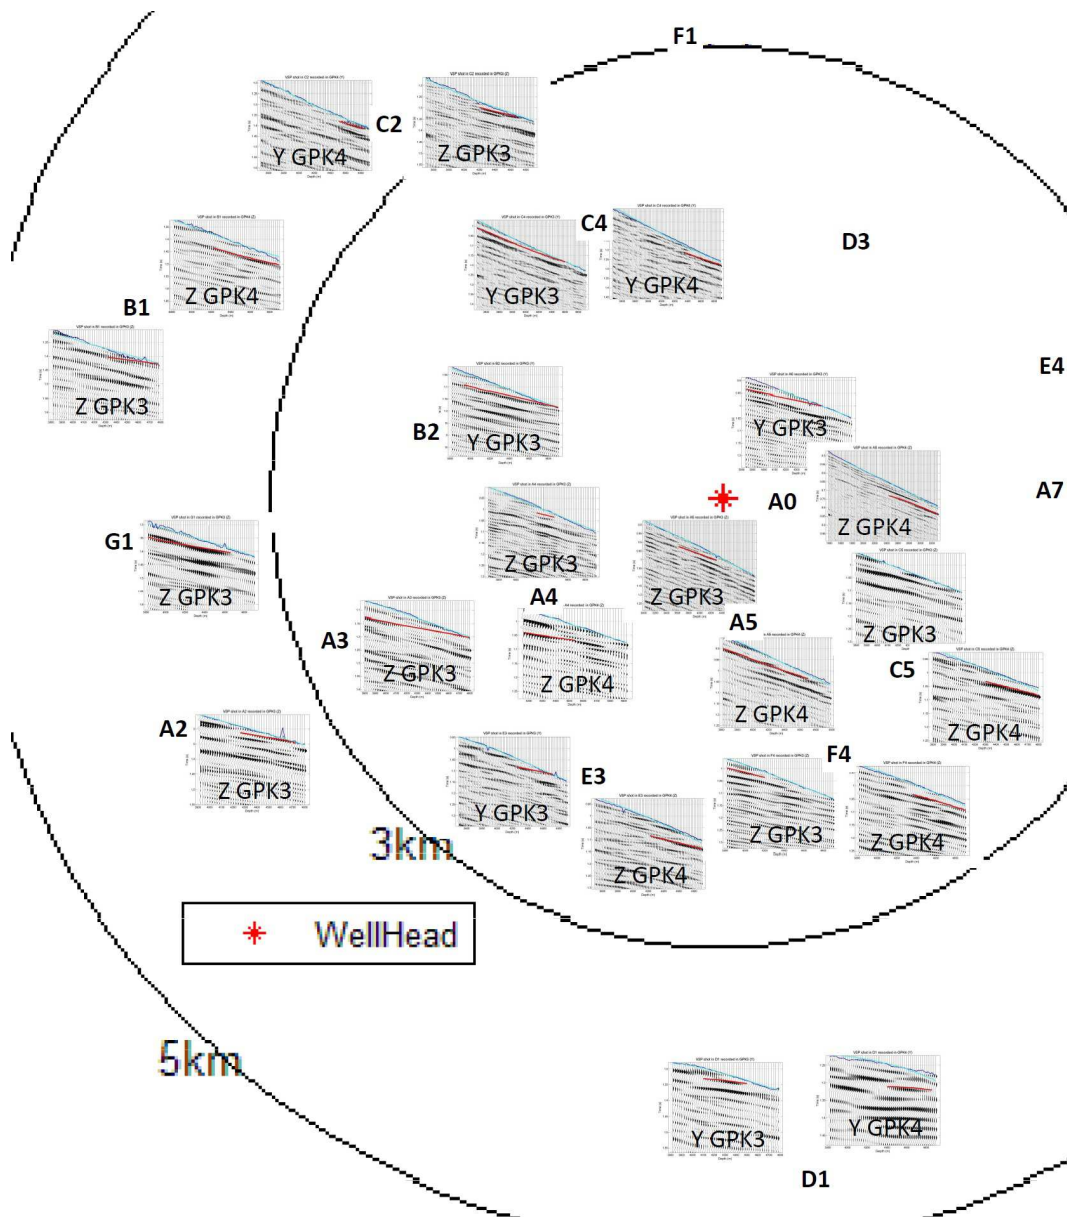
F1

C2

Y GPK4

Z GPK3

C4

Y GPK3

Y GPK4

D3

B1

Z GPK4

Z GPK3

E4

B2

Y GPK3

Y GPK3

A0

A7

Z GPK4

G1

Z GPK3

Z GPK3

Z GPK3

A4

A5

Z GPK3

A3

Z GPK3

Z GPK4

Z GPK4

C5

Z GPK4

A2

Z GPK3

F4

E3

Y GPK3

Z GPK3

Z GPK4

3km

Z GPK4

WellHead

5km

Y GPK3

Y GPK4

D1